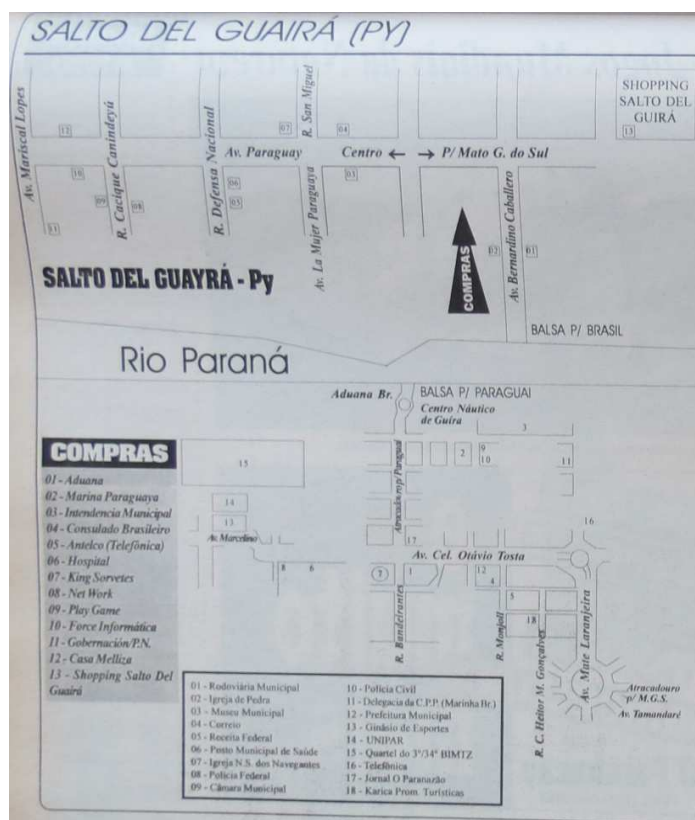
SALTO DEL GUAIRÁ (PY)

SHOPPING SALTO DEL GUIRÁ

13

Av. Mariscal Lopes

R. Cacique Canindeyú

R. Defensa Nacional

R. San Miguel

Av. Paraguay

Centro ← → P/ Mato G. do Sul

12

10

09

08

11

07

06

05

04

03

Av. La Mujer Paraguaya

COMPRAS

02

01

Av. Bernardino Caballero

SALTO DEL GUAYRÁ - Py

BALSA P/ BRASIL

Rio Paraná

Aduana Br.

BALSA P/ PARAGUAI

Centro Náutico de Guíra

3

2

9

10

11

COMPRAS

01 - Aduana
02 - Marina Paraguaya
03 - Intendencia Municipal
04 - Consulado Brasileiro
05 - Antelco (Telefônica)
06 - Hospital
07 - King Sorvetes
08 - Net Work
09 - Play Game
10 - Force Informática
11 - Gobernación/P.N.
12 - Casa Mellizа
13 - Shopping Salto Del Guairá

15

14

13

Av. Marcelino

8

6

Atracadouro p/ Paraguai

17

16

Av. Cel. Otávio Tosta

7

1

12

4

5

18

R. Bandeirantes

R. Monjoli

R. C. Heitor M. Gonçalves

Av. Mato Laranjeira

Atracadouro p/ M.G.S.

Av. Tamandaré

01 - Rodoviária Municipal
02 - Igreja de Pedra
03 - Museu Municipal
04 - Correio
05 - Receita Federal
06 - Posto Municipal de Saúde
07 - Igreja N.S. dos Navegantes
08 - Polícia Federal
09 - Câmara Municipal
10 - Polícia Civil
11 - Delegacia da C.P.P. (Marinha Br.)
12 - Prefeitura Municipal
13 - Ginásio de Esportes
14 - UNIPAR
15 - Quartel do 3°/34° BIMTZ
16 - Telefônica
17 - Jornal O Paranazão
18 - Karica Prom. Turísticas